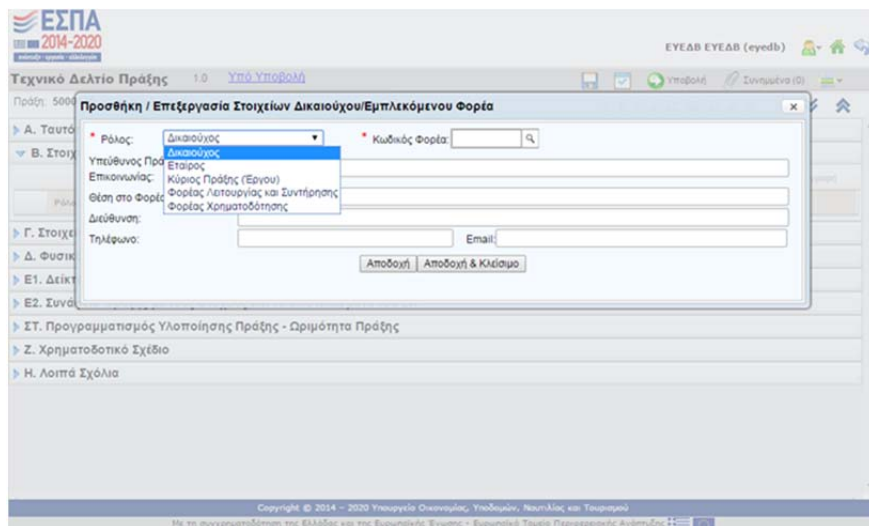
ΕΣΠΑ
2014-2020
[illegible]

ΕΥΕΔΒ ΕΥΕΔΒ (eyedb)

Τεχνικό Δελτίο Πράξης 1.0 Υπό Υποβολή

Υποβολή Συνημμένα (0)

Πράξη: 5000

Προσθήκη / Επεξεργασία Στοιχείων Δικαιούχου/Εμπλεκόμενου Φορέα

* Ρόλος: Δικαιούχος
Δικαιούχος
Εταίρος
Κύριος Πράξης (Έργου)
Φορέας Λειτουργίας και Συντήρησης
Φορέας Χρηματοδότησης

* Κωδικός Φορέα:

Υπεύθυνος Πρά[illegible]
Επικοινωνίας:
Θέση στο Φορέ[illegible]
Διεύθυνση:
Τηλέφωνο:
Email:

Αποδοχή | Αποδοχή & Κλείσιμο

Α. Ταυτό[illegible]
Β. Στοιχ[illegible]
Γ. Στοιχε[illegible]
Δ. Φυσικ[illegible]
Ε1. Δεικτ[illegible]
Ε2. Συνά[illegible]
ΣΤ. Προγραμματισμός Υλοποίησης Πράξης - Ωριμότητα Πράξης
Ζ. Χρηματοδοτικό Σχέδιο
Η. Λοιπά Σχόλια

Copyright © 2014 - 2020 Υπουργείο Οικονομίας, Υποδομών, Ναυτιλίας και Τουρισμού
Με τη συγχρηματοδότηση της Ελλάδας και της Ευρωπαϊκής Ένωσης - Ευρωπαϊκό Ταμείο Περιφερειακής Ανάπτυξης